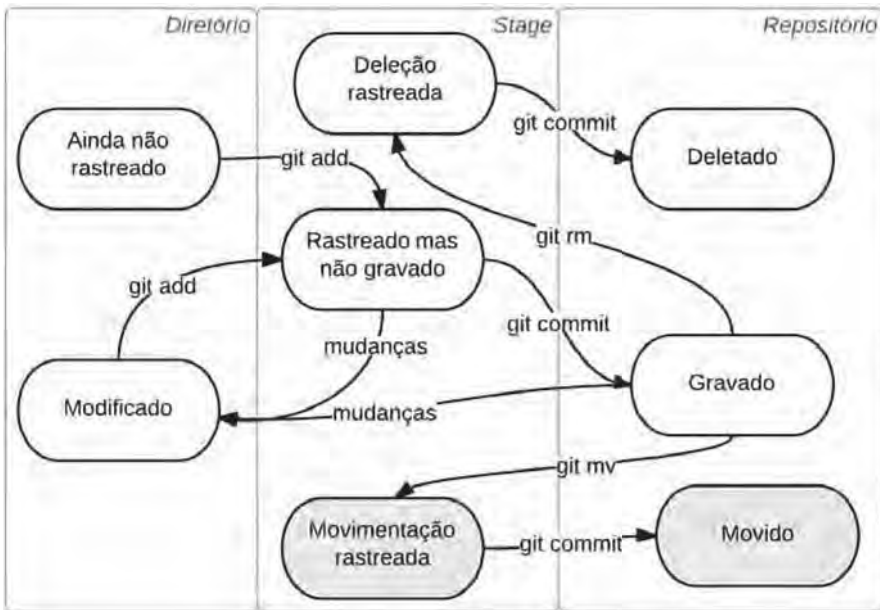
Diretório

Stage

Repositório

Deleção rastreada

git commit

Deletado

Ainda não rastreado

git add

git rm

Rastreado mas não gravado

git add

git commit

mudanças

Gravado

Modificado

mudanças

git mv

Movimentação rastreada

git commit

Movido